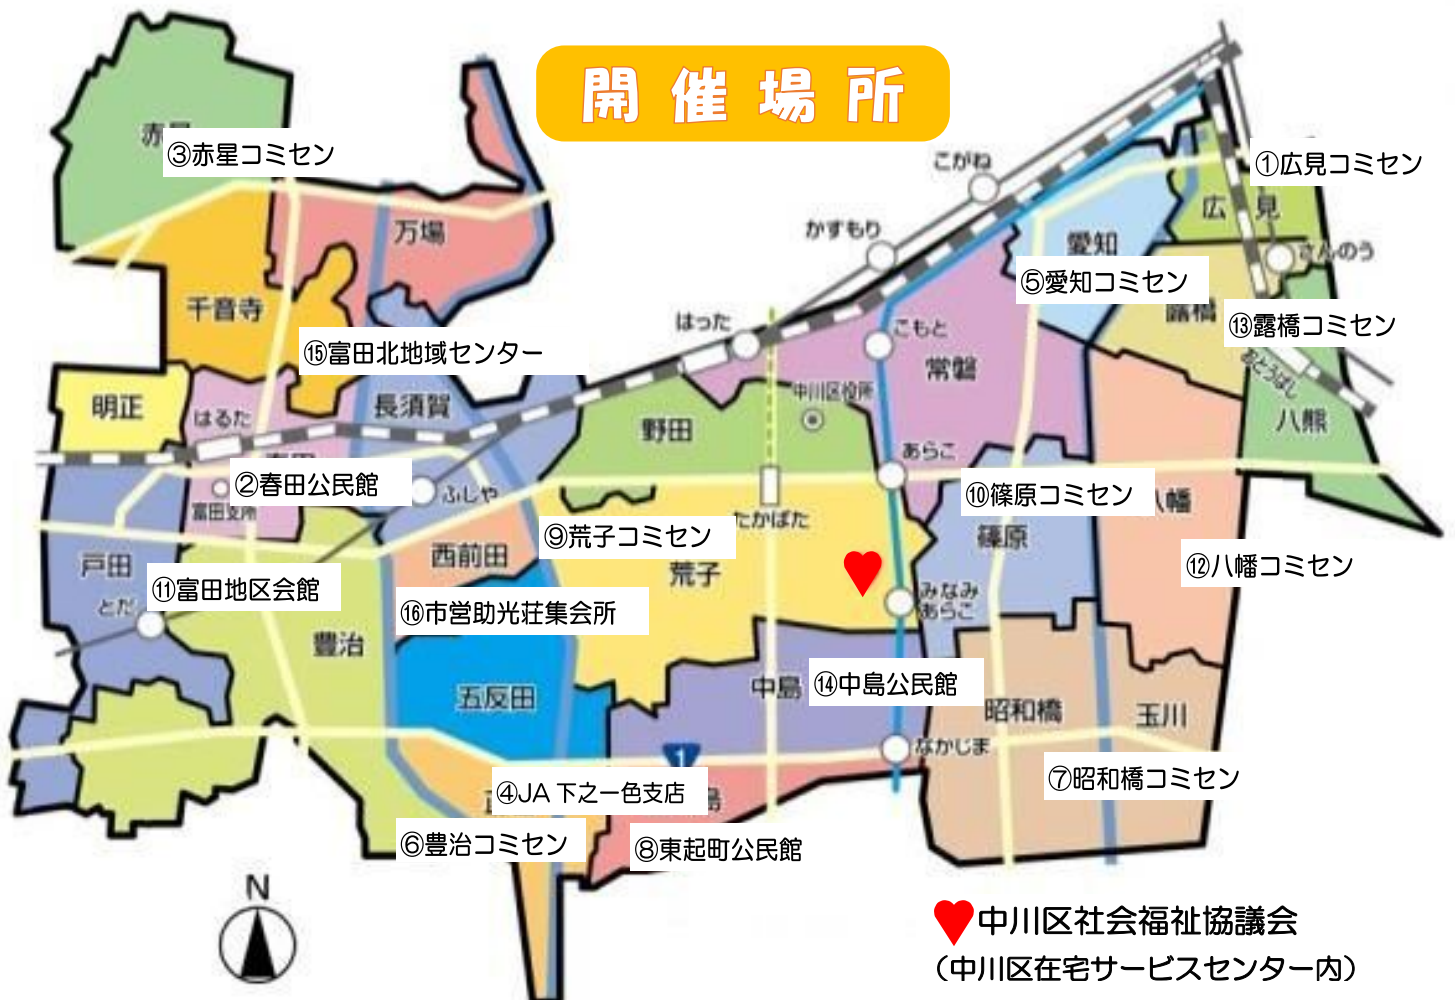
開催場所

赤星
③赤星コミセン

こがね
①広見コミセン

かすもり
広
見
愛知
さんのう
⑤愛知コミセン
万場
千音寺
露橋
⑬露橋コミセン
⑮富田北地域センター
はった
こもと
常磐
ささじま
明正
はるた
長須賀
中川区役所
八熊
野田
あらこ
②春田公民館
ふしや
⑩篠原コミセン
八幡
富田支所
たかばた
篠原
⑨荒子コミセン
⑫八幡コミセン
西前田
戸田
荒子
⑪富田地区会館
とだ
⑯市営助光荘集会所
みなみ
あらこ
豊治
中島
⑭中島公民館
五反田
昭和橋
玉川
なかじま
④JA 下之一色支店
⑦昭和橋コミセン
⑥豊治コミセン
⑧東起町公民館
N

中川区社会福祉協議会
（中川区在宅サービスセンター内）